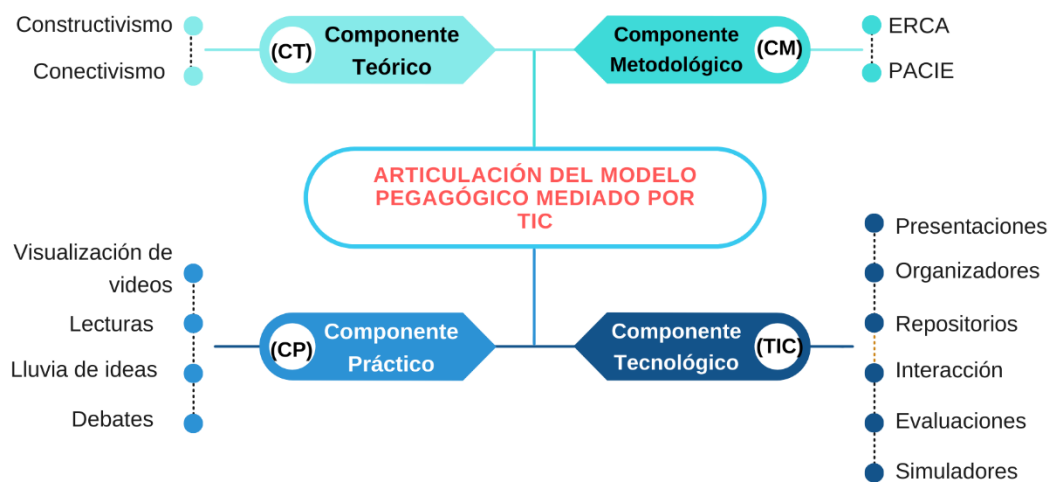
Constructivismo

Conectivismo

(CT) Componente Teórico

Componente Metodológico (CM)

ERCA

PACIE

ARTICULACIÓN DEL MODELO PEGAGÓGICO MEDIADO POR TIC

Visualización de videos

Lecturas

Lluvia de ideas

Debates

(CP) Componente Práctico

Componente Tecnológico (TIC)

Presentaciones

Organizadores

Repositorios

Interacción

Evaluaciones

Simuladores